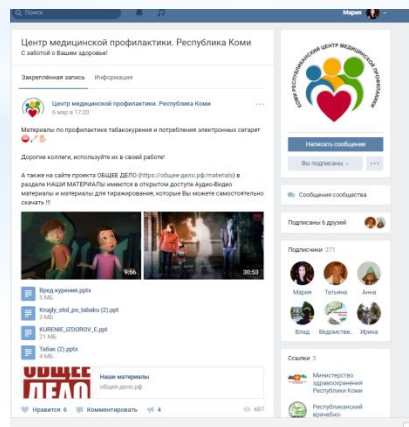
Поиск

Мария

Центр медицинской профилактики. Республика Коми

С заботой о Вашем здоровье!

Закреплённая запись

Информация

Центр медицинской профилактики. Республика Коми

6 мар в 17:20

Материалы по профилактике табакокурения и потребления электронных сигарет

Дорогие коллеги, используйте их в своей работе!

А также на сайте проекта ОБЩЕЕ ДЕЛО (https://общее-дело.рф/materials) в разделе НАШИ МАТЕРИАЛЫ имеются в открытом доступе Аудио-Видео материалы и материалы для тиражирования, которые Вы можете самостоятельно скачать !!!

9:56

30:53

Вред курения.pptx
3 МБ

Krugly_stol_po_tabaku (2).ppt
5 МБ

KURENIE_IZDOROV_E.ppt
21 МБ

Табак (2).pptx
4 МБ

ОБЩЕЕ ДЕЛО

Наши материалы
общее-дело.рф

Нравится 6

Комментировать

4

487

КОМИ РЕСПУБЛИКАНСКИЙ ЦЕНТР МЕДИЦИНСКОЙ ПРОФИЛАКТИКИ

Написать сообщение

Вы подписаны

Сообщения сообщества

Подписаны 6 друзей

Подписчики 271

Мария

Татьяна

Анна

Влад

Ведомстве...

Ирина

Ссылки 3

Министерство здравоохранения Республики Коми

Республиканский врачебно